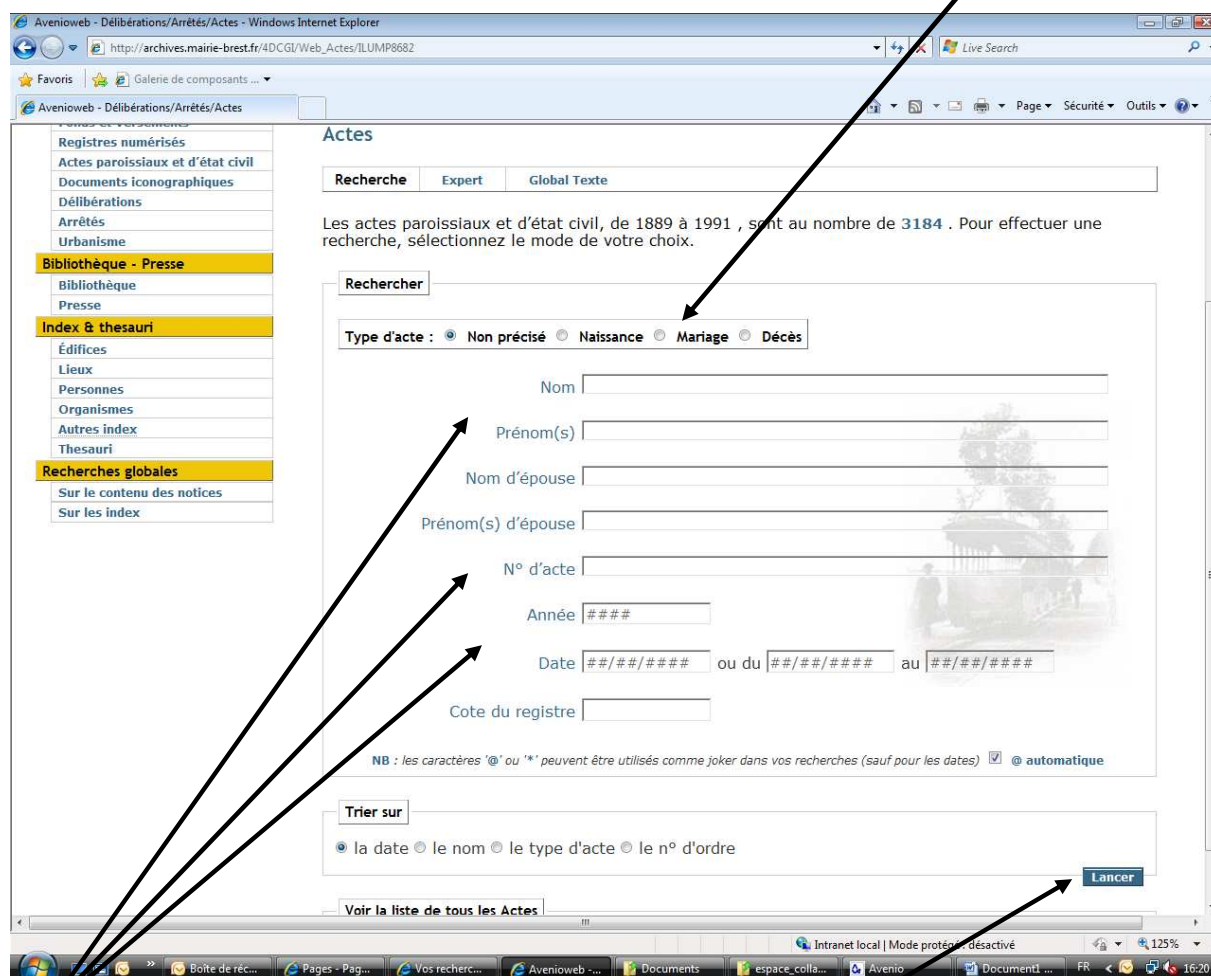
Avenioweb - Délibérations/Arrêtés/Actes - Windows Internet Explorer

http://archives.mairie-brest.fr/4DCGI/Web_Actes/ILUMP8682

Live Search

Favoris | Galerie de composants ...

Avenioweb - Délibérations/Arrêtés/Actes

Page ▾ Sécurité ▾ Outils ▾

Registres numérisés
Actes paroissiaux et d'état civil
Documents iconographiques
Délibérations
Arrêtés
Urbanisme
Bibliothèque - Presse
Bibliothèque
Presse
Index & thesauri
Édifices
Lieux
Personnes
Organismes
Autres index
Thesauri
Recherches globales
Sur le contenu des notices
Sur les index

Actes

Recherche | Expert | Global Texte

Les actes paroissiaux et d'état civil, de 1889 à 1991 , sont au nombre de 3184 . Pour effectuer une recherche, sélectionnez le mode de votre choix.

Rechercher

Type d'acte : Non précisé Naissance Mariage Décès

Nom

Prénom(s)

Nom d'épouse

Prénom(s) d'épouse

N° d'acte

Année ####

Date ##/##/#### ou du ##/##/#### au ##/##/####

Cote du registre

NB : les caractères '@' ou '*' peuvent être utilisés comme joker dans vos recherches (sauf pour les dates) @ automatique

Trier sur

la date le nom le type d'acte le n° d'ordre

Lancer

Voir la liste de tous les Actes

Intranet local | Mode protégé : désactivé

125%

Boîte de réc... | Pages - Pag... | Vos recherc... | Avenioweb -... | Documents | espace_colla... | Avenio | Document1 ... | FR | 16:20